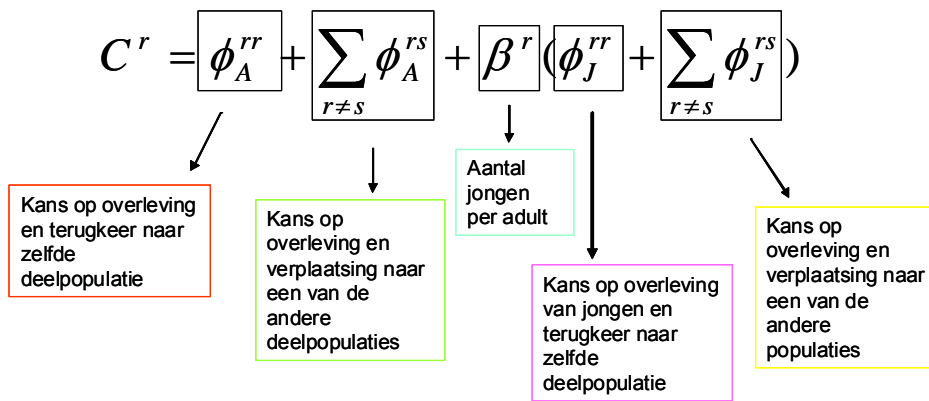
$C^r = \phi_A^{rr} + \sum_{r \neq s} \phi_A^{rs} + \beta^r (\phi_J^{rr} + \sum_{r \neq s} \phi_J^{rs})$

Kans op overleving en terugkeer naar zelfde deelpopulatie

Kans op overleving en verplaatsing naar een van de andere deelpopulaties

Aantal jongen per adult

Kans op overleving van jongen en terugkeer naar zelfde deelpopulatie

Kans op overleving en verplaatsing naar een van de andere populaties